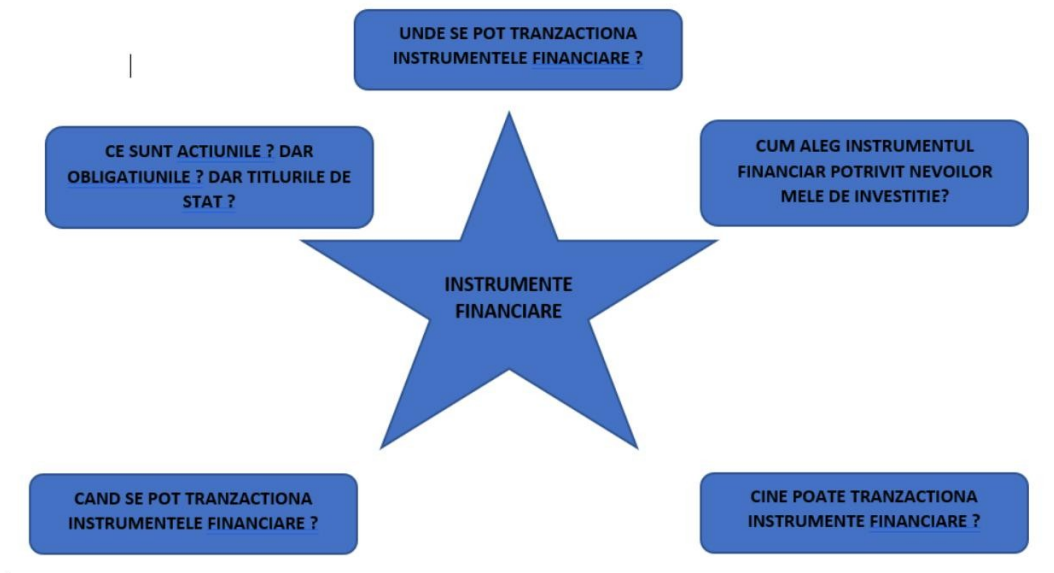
UNDE SE POT TRANZACTIONA INSTRUMENTELE FINANCIARE ?

CE SUNT ACTIUNILE ? DAR OBLIGATIUNILE ? DAR TITLURILE DE STAT ?

CUM ALEG INSTRUMENTUL FINANCIAR POTRIVIT NEVOILOR MELE DE INVESTITIE?

INSTRUMENTE FINANCIARE

CAND SE POT TRANZACTIONA INSTRUMENTELE FINANCIARE ?

CINE POATE TRANZACTIONA INSTRUMENTE FINANCIARE ?